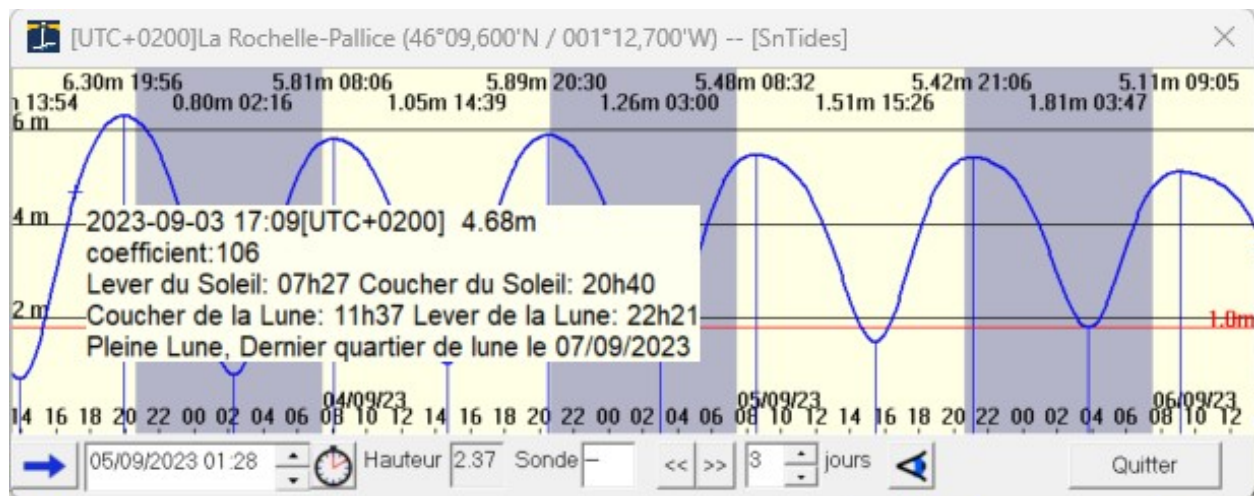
[UTC+0200]La Rochelle-Pallice (46°09,600'N / 001°12,700'W) -- [SnTides]

6.30m 19:56
13:54
0.80m 02:16
5.81m 08:06
1.05m 14:39
5.89m 20:30
1.26m 03:00
5.48m 08:32
1.51m 15:26
5.42m 21:06
1.81m 03:47
5.11m 09:05

6 m
4 m
2 m
1.0m

2023-09-03 17:09[UTC+0200] 4.68m
coefficient:106
Lever du Soleil: 07h27 Coucher du Soleil: 20h40
Coucher de la Lune: 11h37 Lever de la Lune: 22h21
Pleine Lune, Dernier quartier de lune le 07/09/2023

04/09/23
05/09/23
06/09/23

14 16 18 20 22 00 02 04 06 08 10 12 14 16 18 20 22 00 02 04 06 08 10 12 14 16 18 20 22 00 02 04 06 08 10 12

05/09/2023 01:28
Hauteur 2.37 Sonde –
<< >>
3 jours
Quitter